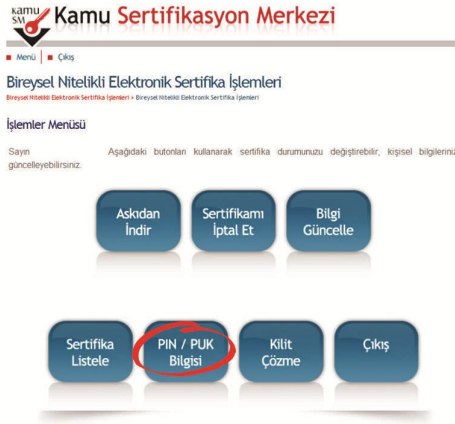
kamu SM Kamu Sertifikasyon Merkezi

Menü | Çıkış

Bireysel Nitelikli Elektronik Sertifika İşlemleri

Bireysel Nitelikli Elektronik Sertifika İşlemleri » Bireysel Nitelikli Elektronik Sertifika İşlemleri

İşlemler Menüsü

Sayın Aşağıdaki butonları kullanarak sertifika durumunuzu değiştirebilir, kişisel bilgilerini güncelleyebilirsiniz.

Askıdan İndir

Sertifikamı İptal Et

Bilgi Güncelle

Sertifika Listele

PIN / PUK Bilgisi

Kilit Çözme

Çıkış